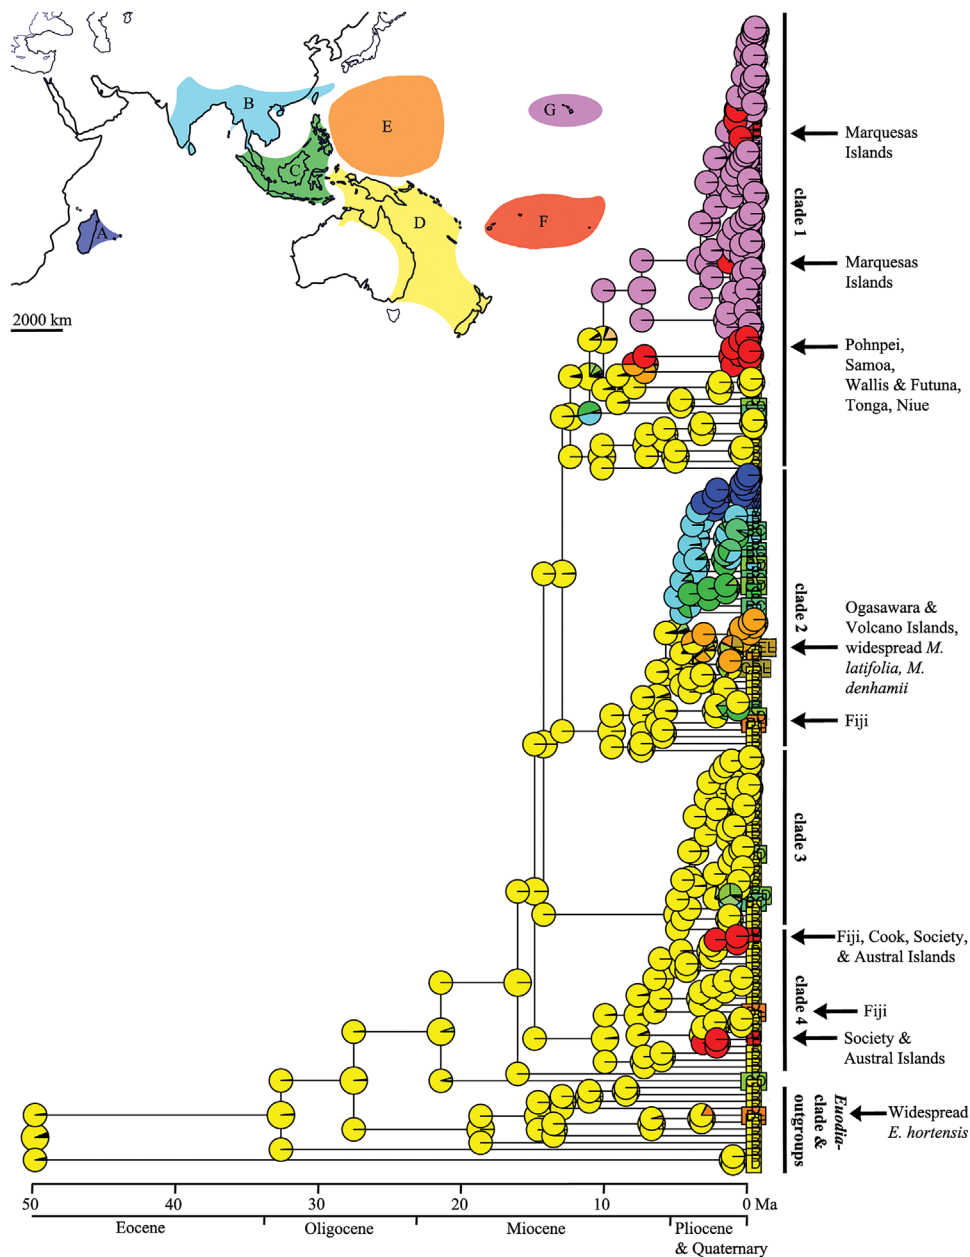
B
E
G
C
D
F
A

2000 km

Marquesas Islands

Marquesas Islands

Pohnpei, Samoa, Wallis & Futuna, Tonga, Niue

clade 1

Ogasawara & Volcano Islands, widespread *M. latifolia*, *M. denhamii*

Fiji

clade 2

clade 3

Fiji, Cook, Society, & Austral Islands

Fiji

Society & Austral Islands

clade 4

Widespread *E. hortensis*

*Euodia*-clade & outgroups

50 40 30 20 10 0 Ma

Eocene
Oligocene
Miocene
Pliocene & Quaternary